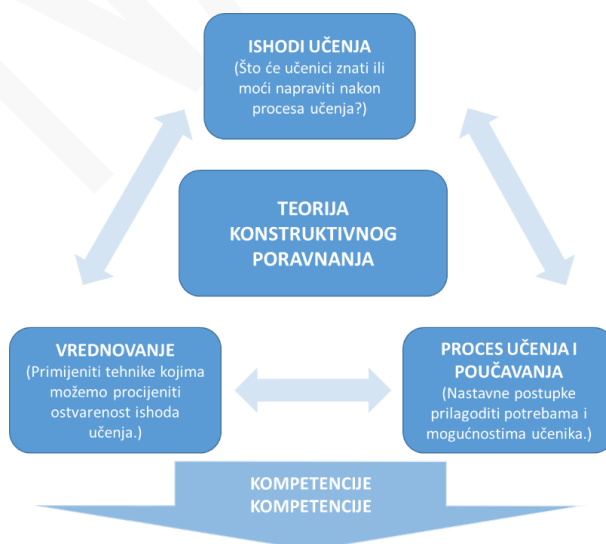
ISHODI UČENJA
(Što će učenici znati ili moći napraviti nakon procesa učenja?)

TEORIJA KONSTRUKTIVNOG PORAVNANJA

VREDNOVANJE
(Primijeniti tehnike kojima možemo procijeniti ostvarenost ishoda učenja.)

PROCES UČENJA I POUČAVANJA
(Nastavne postupke prilagoditi potrebama i mogućnostima učenika.)

KOMPETENCIJE
KOMPETENCIJE